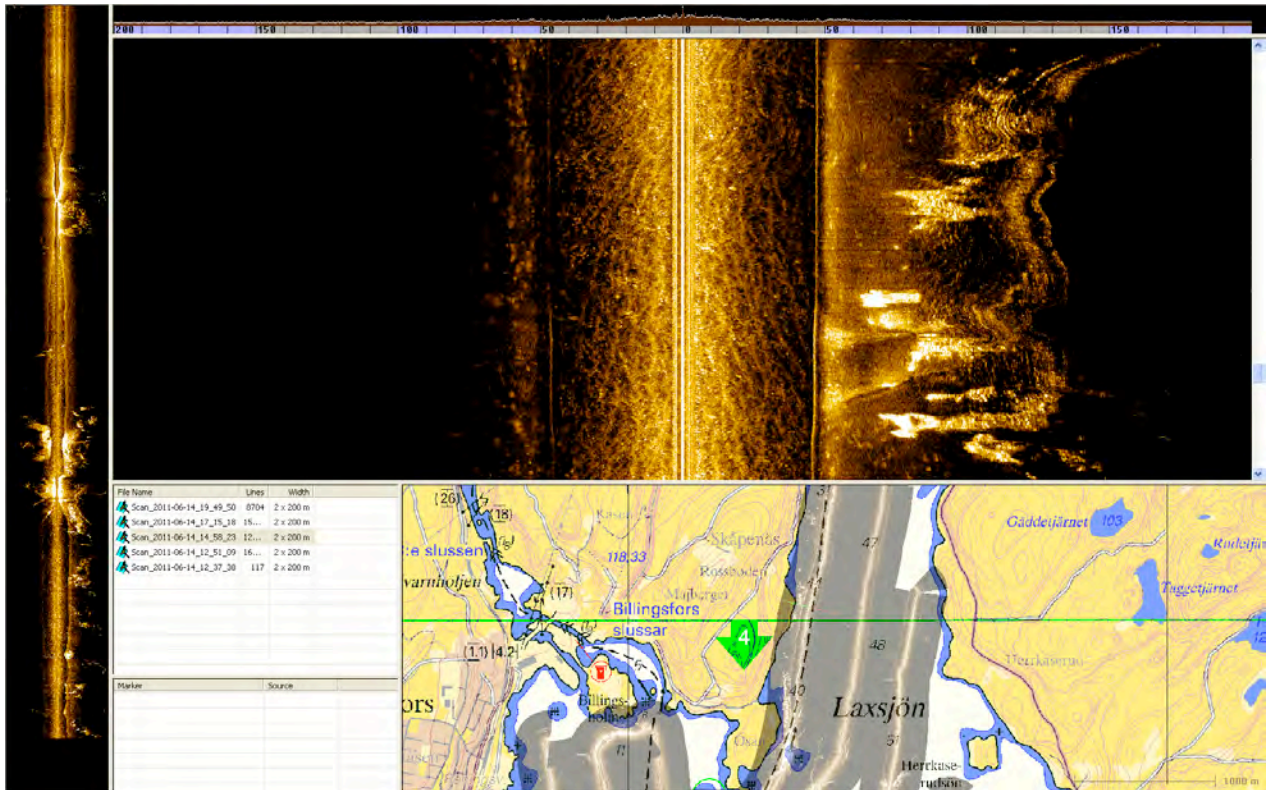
200 150 100 50 0 50 100 150

| File Name | Lines | Width |
|---|---|---|
| Scan_2011-06-14_19_49_50 | 8704 | 2 x 200 m |
| Scan_2011-06-14_17_15_18 | 15... | 2 x 200 m |
| Scan_2011-06-14_14_58_23 | 12... | 2 x 200 m |
| Scan_2011-06-14_12_51_09 | 16... | 2 x 200 m |
| Scan_2011-06-14_12_37_30 | 117 | 2 x 200 m |

| Marker | Source |
|---|---|

(26) (18) e slussen varmholjen 118.33 Skåpenäs Rossboden Majberget (17) Billingsfors slussar 4 (1.1) 4.2 ors Billingsholmen 47 48 40 Laxsjön 51 Gäddetjärnet 103 Rudetjärnet Taggetjärnet Herrkäseruo Herrkäserudsön 1000 m